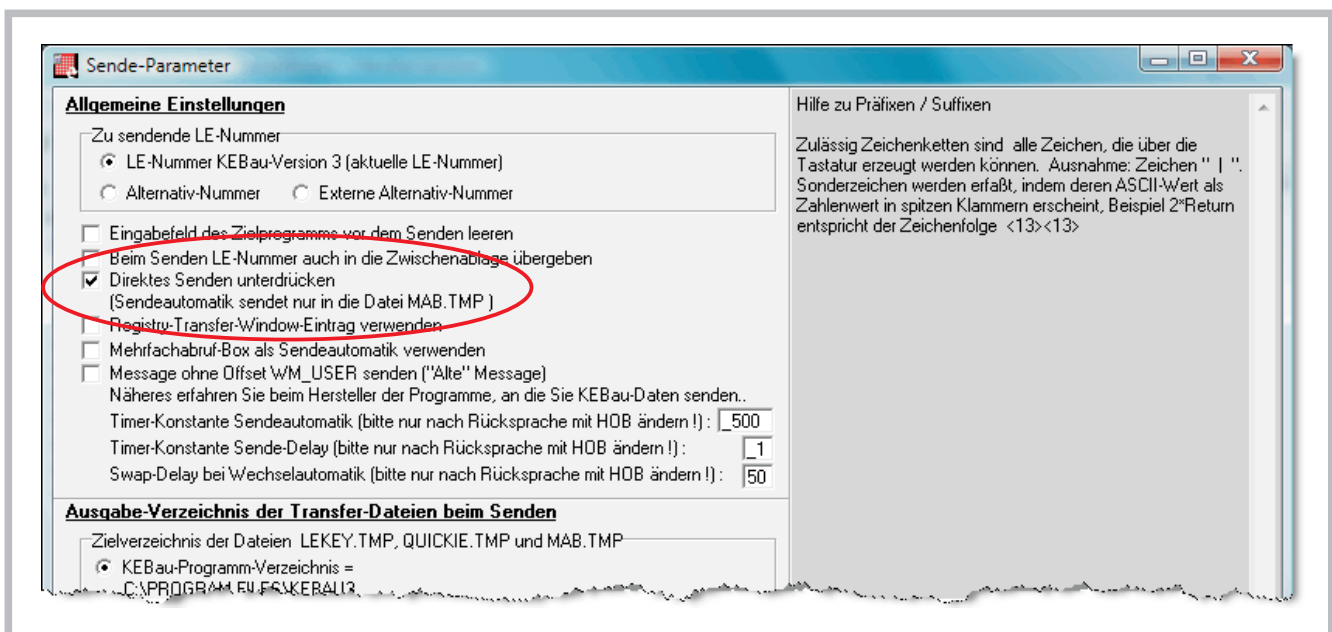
Sende-Parameter

Allgemeine Einstellungen

Zu sendende LE-Nummer

LE-Nummer KEBau-Version 3 (aktuelle LE-Nummer)

Alternativ-Nummer

Externe Alternativ-Nummer

Eingabefeld des Zielprogramms vor dem Senden leeren

Beim Senden LE-Nummer auch in die Zwischenablage übergeben

Direktes Senden unterdrücken
(Sendeautomatik sendet nur in die Datei MAB.TMP )

Registry-Transfer-Window-Eintrag verwenden

Mehrfachabruf-Box als Sendeautomatik verwenden

Message ohne Offset WM_USER senden ("Alte" Message)
Näheres erfahren Sie beim Hersteller der Programme, an die Sie KEBau-Daten senden..

Timer-Konstante Sendeautomatik (bitte nur nach Rücksprache mit HOB ändern !) : _500

Timer-Konstante Sende-Delay (bitte nur nach Rücksprache mit HOB ändern !) : _1

Swap-Delay bei Wechselautomatik (bitte nur nach Rücksprache mit HOB ändern !) : 50

Ausgabe-Verzeichnis der Transfer-Dateien beim Senden

Zielverzeichnis der Dateien LEKEY.TMP, QUICKIE.TMP und MAB.TMP

KEBau-Programm-Verzeichnis =
C:\PROGRAM FILES\KEBAU3

Hilfe zu Präfixen / Suffixen

Zulässig Zeichenketten sind alle Zeichen, die über die Tastatur erzeugt werden können. Ausnahme: Zeichen " | ". Sonderzeichen werden erfaßt, indem deren ASCII-Wert als Zahlenwert in spitzen Klammern erscheint, Beispiel 2*Return entspricht der Zeichenfolge <13><13>